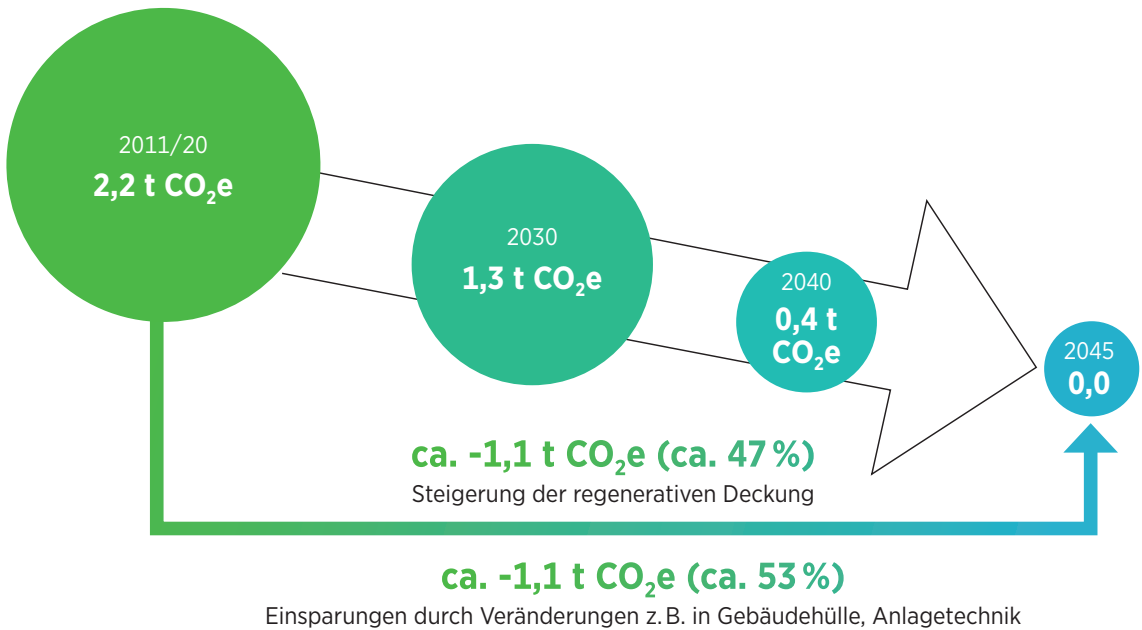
2011/20
2,2 t $CO_2$e

2030
1,3 t $CO_2$e

2040
0,4 t $CO_2$e

2045
0,0

ca. -1,1 t $CO_2$e (ca. 47 %)
Steigerung der regenerativen Deckung

ca. -1,1 t $CO_2$e (ca. 53 %)
Einsparungen durch Veränderungen z. B. in Gebäudehülle, Anlagetechnik